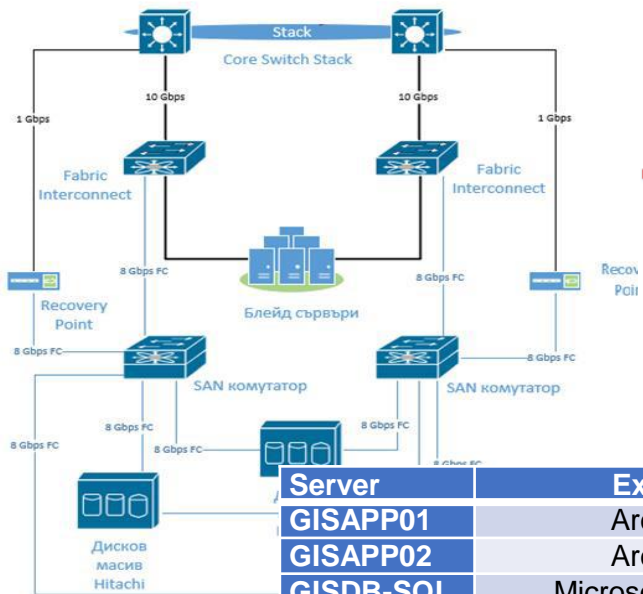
Stack

Core Switch Stack

10 Gbps

10 Gbps

1 Gbps

1 Gbps

Fabric Interconnect

Fabric Interconnect

Блейд сървъри

8 Gbps FC

8 Gbps FC

Recovery Point

Recov Poi

8 Gbps FC

8 Gbps FC

SAN комутатор

SAN комутатор

8 Gbps FC

8 Gbps FC

8 Gbps FC

8 Gbps FC

8 Gbps FC

Дисков масив Hitachi

Д

| Server | Ex |
|---|---|
| GISAPP01 | Arc |
| GISAPP02 | Arc |
| GISDB-SQL | Microso |